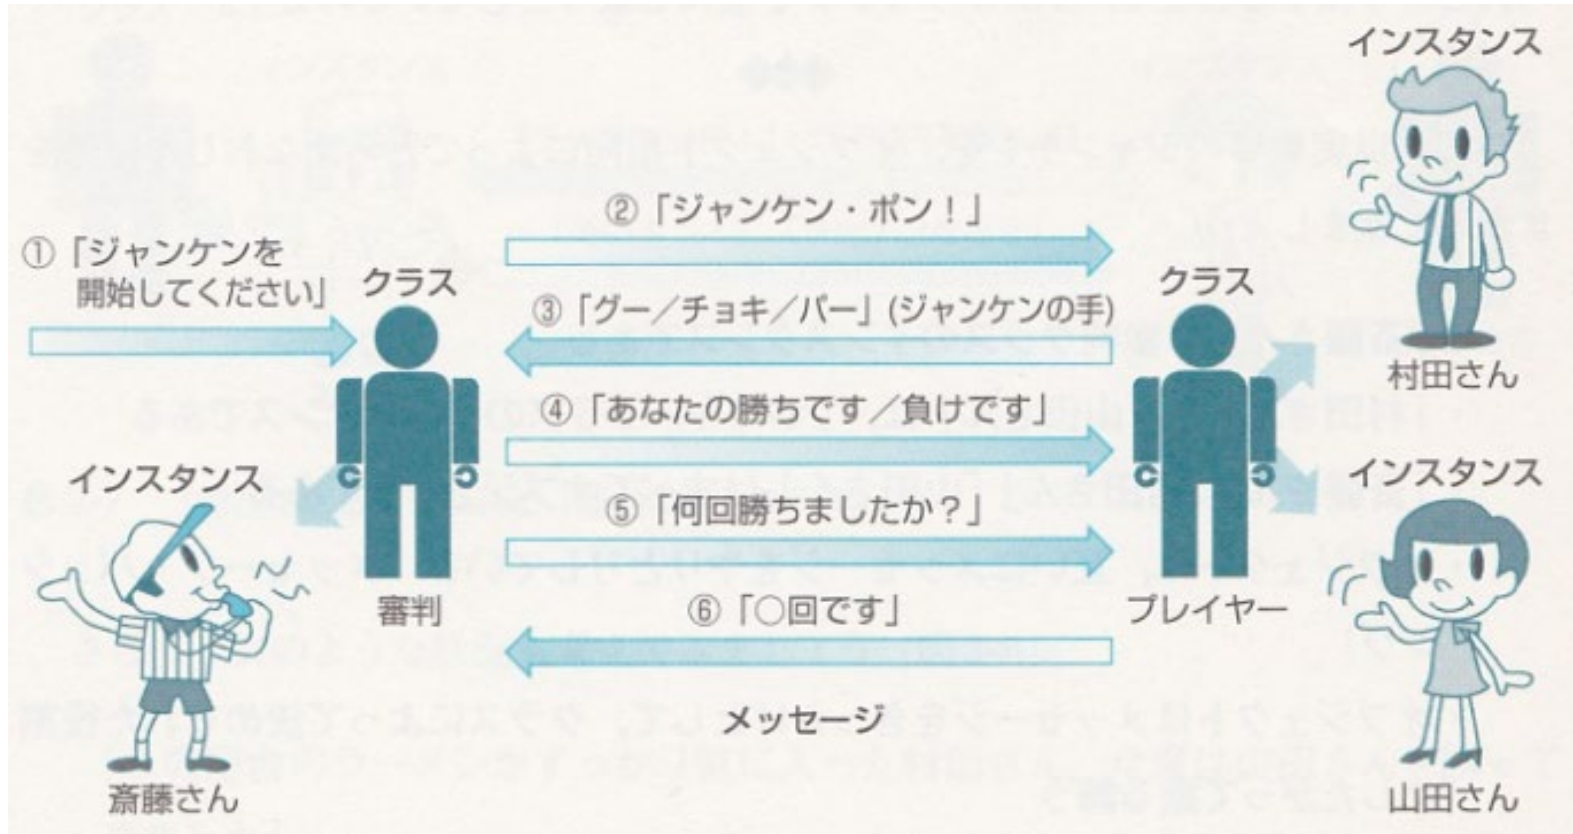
インスタンス

①「ジャンケンを開始してください」

クラス

②「ジャンケン・ポン！」

③「グー／チョキ／パー」(ジャンケンの手)

クラス

村田さん

④「あなたの勝ちです／負けです」

インスタンス

インスタンス

⑤「何回勝ちましたか？」

審判

⑥「○回です」

プレイヤー

メッセージ

斎藤さん

山田さん